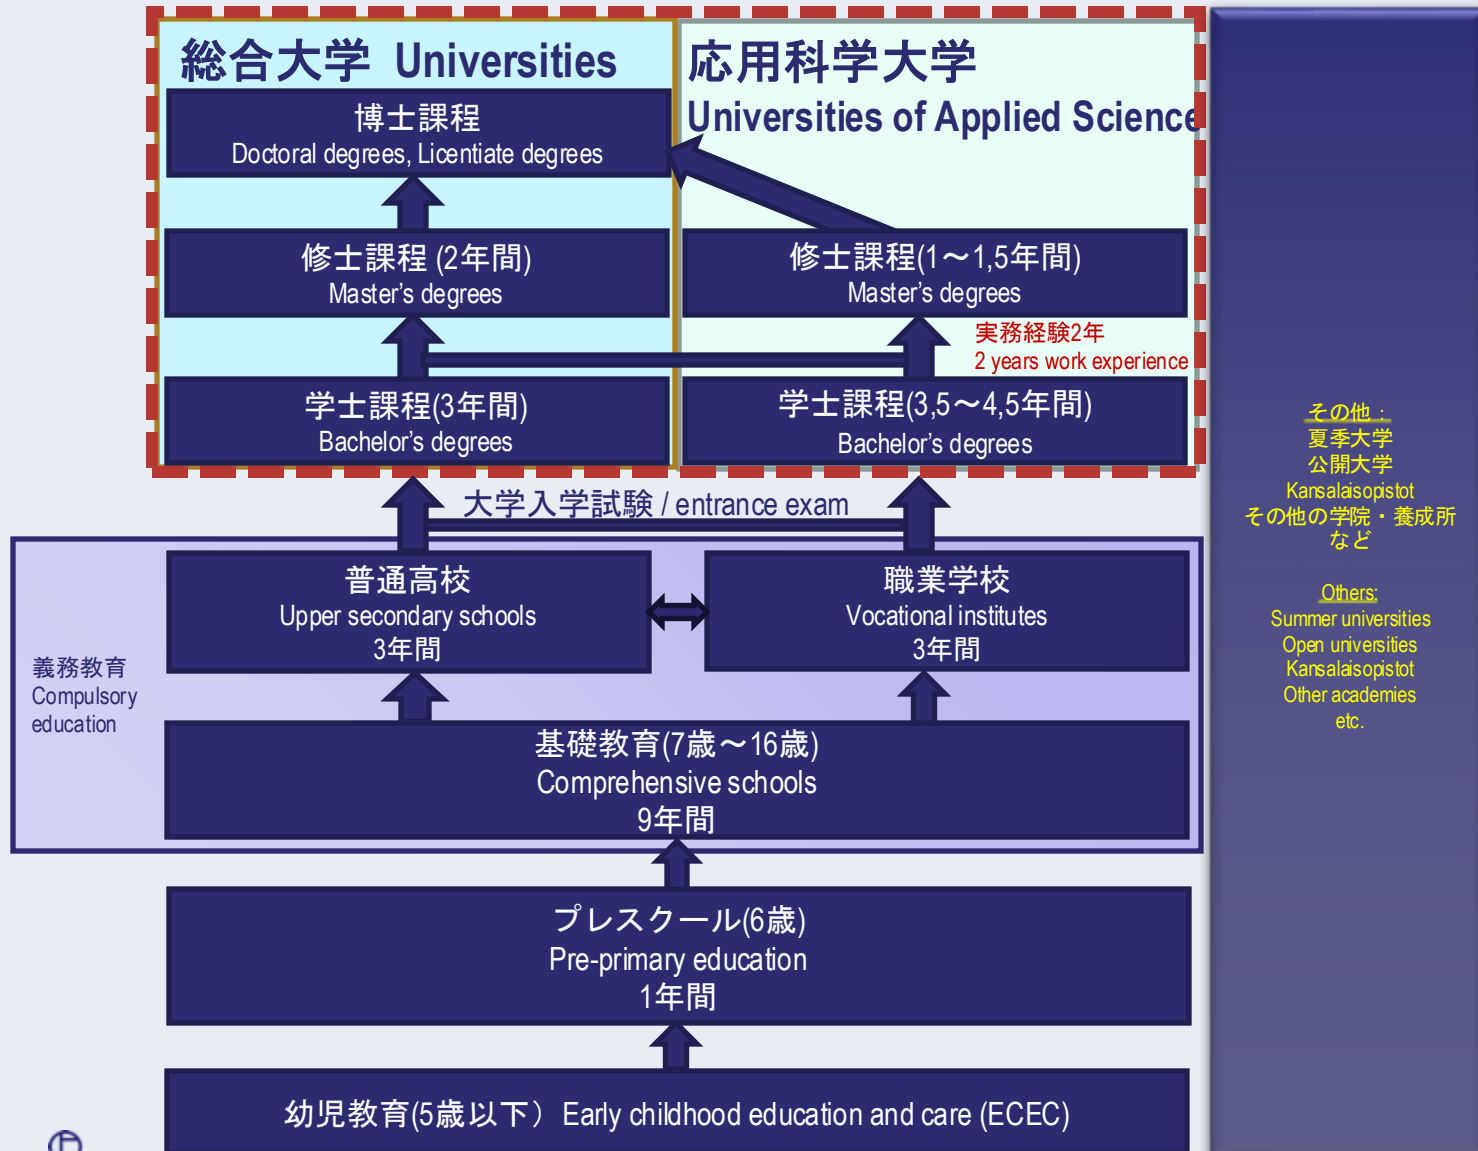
総合大学 Universities

博士課程
Doctoral degrees, Licentiate degrees

修士課程 (2年間)
Master's degrees

学士課程(3年間)
Bachelor's degrees

応用科学大学
Universities of Applied Science

修士課程(1～1,5年間)
Master's degrees

実務経験2年
2 years work experience

学士課程(3,5～4,5年間)
Bachelor's degrees

大学入学試験 / entrance exam

普通高校
Upper secondary schools
3年間

職業学校
Vocational institutes
3年間

義務教育
Compulsory education

基礎教育(7歳～16歳)
Comprehensive schools
9年間

プレスクール(6歳)
Pre-primary education
1年間

幼児教育(5歳以下) Early childhood education and care (ECEC)

その他:
夏季大学
公開大学
Kansalaisopistot
その他の学院・養成所
など

Others:
Summer universities
Open universities
Kansalaisopistot
Other academies
etc.